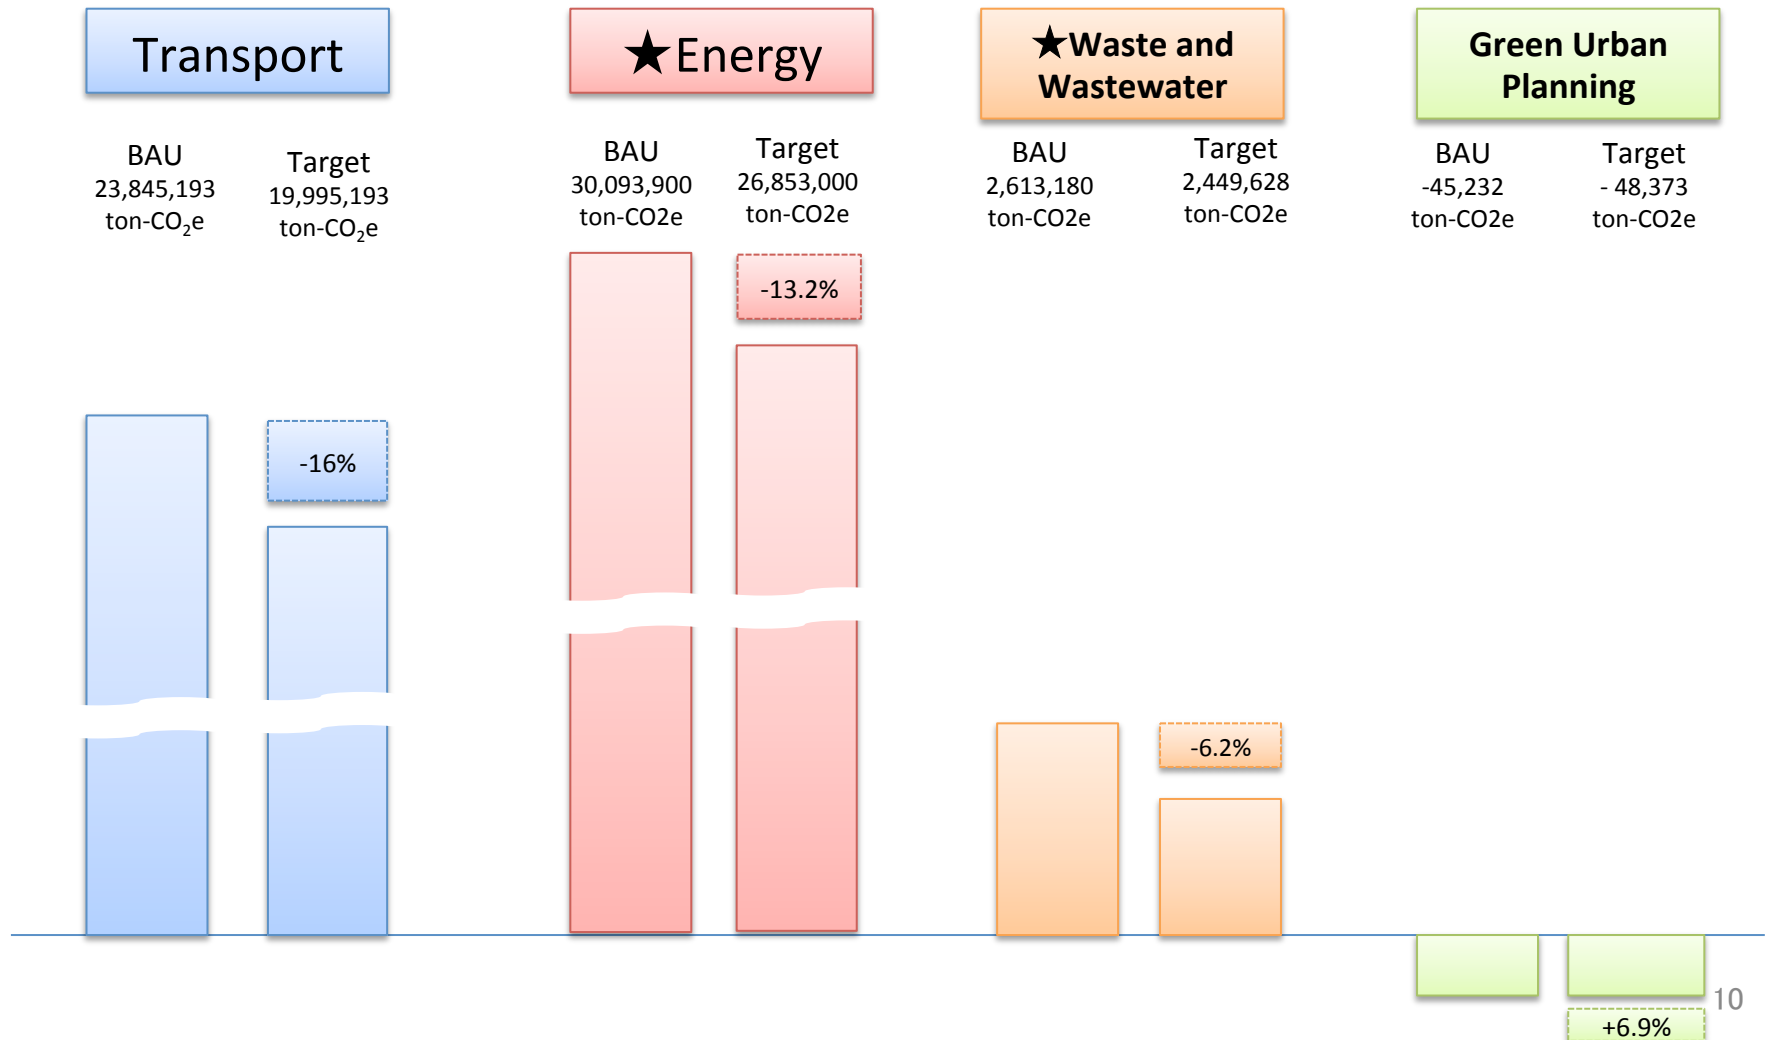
Transport

BAU
23,845,193
ton-$CO_2$e

Target
19,995,193
ton-$CO_2$e

-16%

★Energy

BAU
30,093,900
ton-CO2e

Target
26,853,000
ton-CO2e

-13.2%

★Waste and Wastewater

BAU
2,613,180
ton-CO2e

Target
2,449,628
ton-CO2e

-6.2%

Green Urban Planning

BAU
-45,232
ton-CO2e

Target
- 48,373
ton-CO2e

+6.9%

10